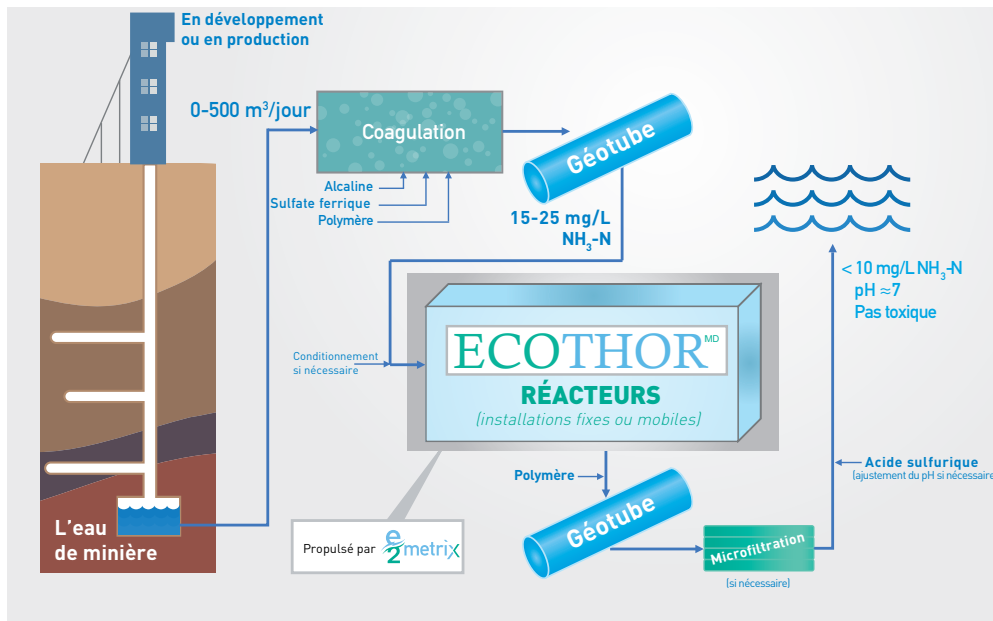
En développement ou en production

0-500 m$^3$/jour

Coagulation

Alcaline
Sulfate ferrique
Polymère

Géotube

15-25 mg/L $NH_3$-N

< 10 mg/L $NH_3$-N
pH ≈7
Pas toxique

Conditionnement si nécessaire

ECOTHOR$^{MD}$
RÉACTEURS
(installations fixes ou mobiles)

L'eau de minière

Polymère

Géotube

Acide sulfurique
(ajustement du pH si nécessaire)

Microfiltration
(si nécessaire)

Propulsé par e2metrix